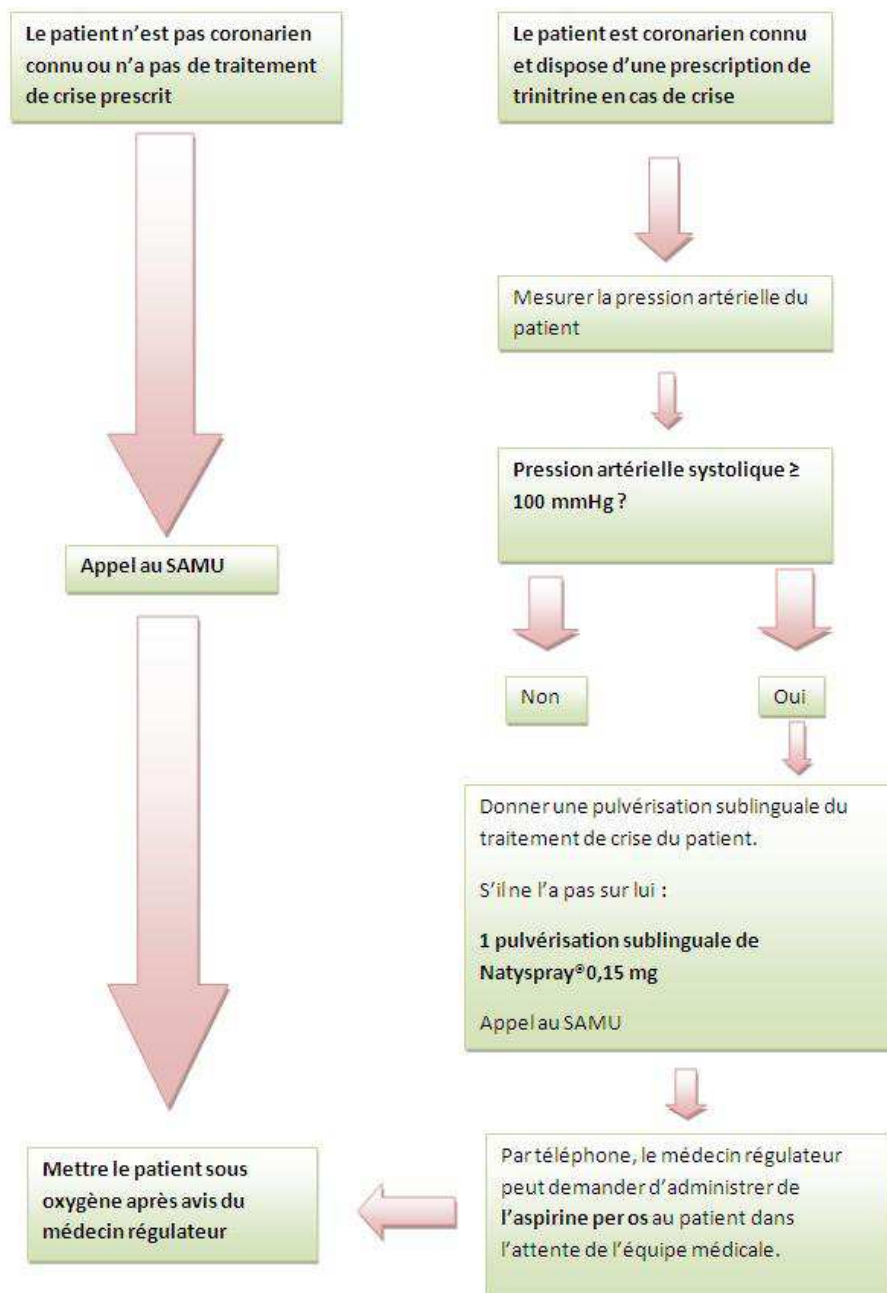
Le patient n'est pas coronarien connu ou n'a pas de traitement de crise prescrit

Le patient est coronarien connu et dispose d'une prescription de trinitrine en cas de crise

Mesurer la pression artérielle du patient

Pression artérielle systolique ≥ 100 mmHg ?

Appel au SAMU

Non

Oui

Donner une pulvérisation sublinguale du traitement de crise du patient.

S'il ne l'a pas sur lui :

1 pulvérisation sublinguale de Natyspray® 0,15 mg

Appel au SAMU

Mettre le patient sous oxygène après avis du médecin régulateur

Par téléphone, le médecin régulateur peut demander d'administrer de l'aspirine per os au patient dans l'attente de l'équipe médicale.